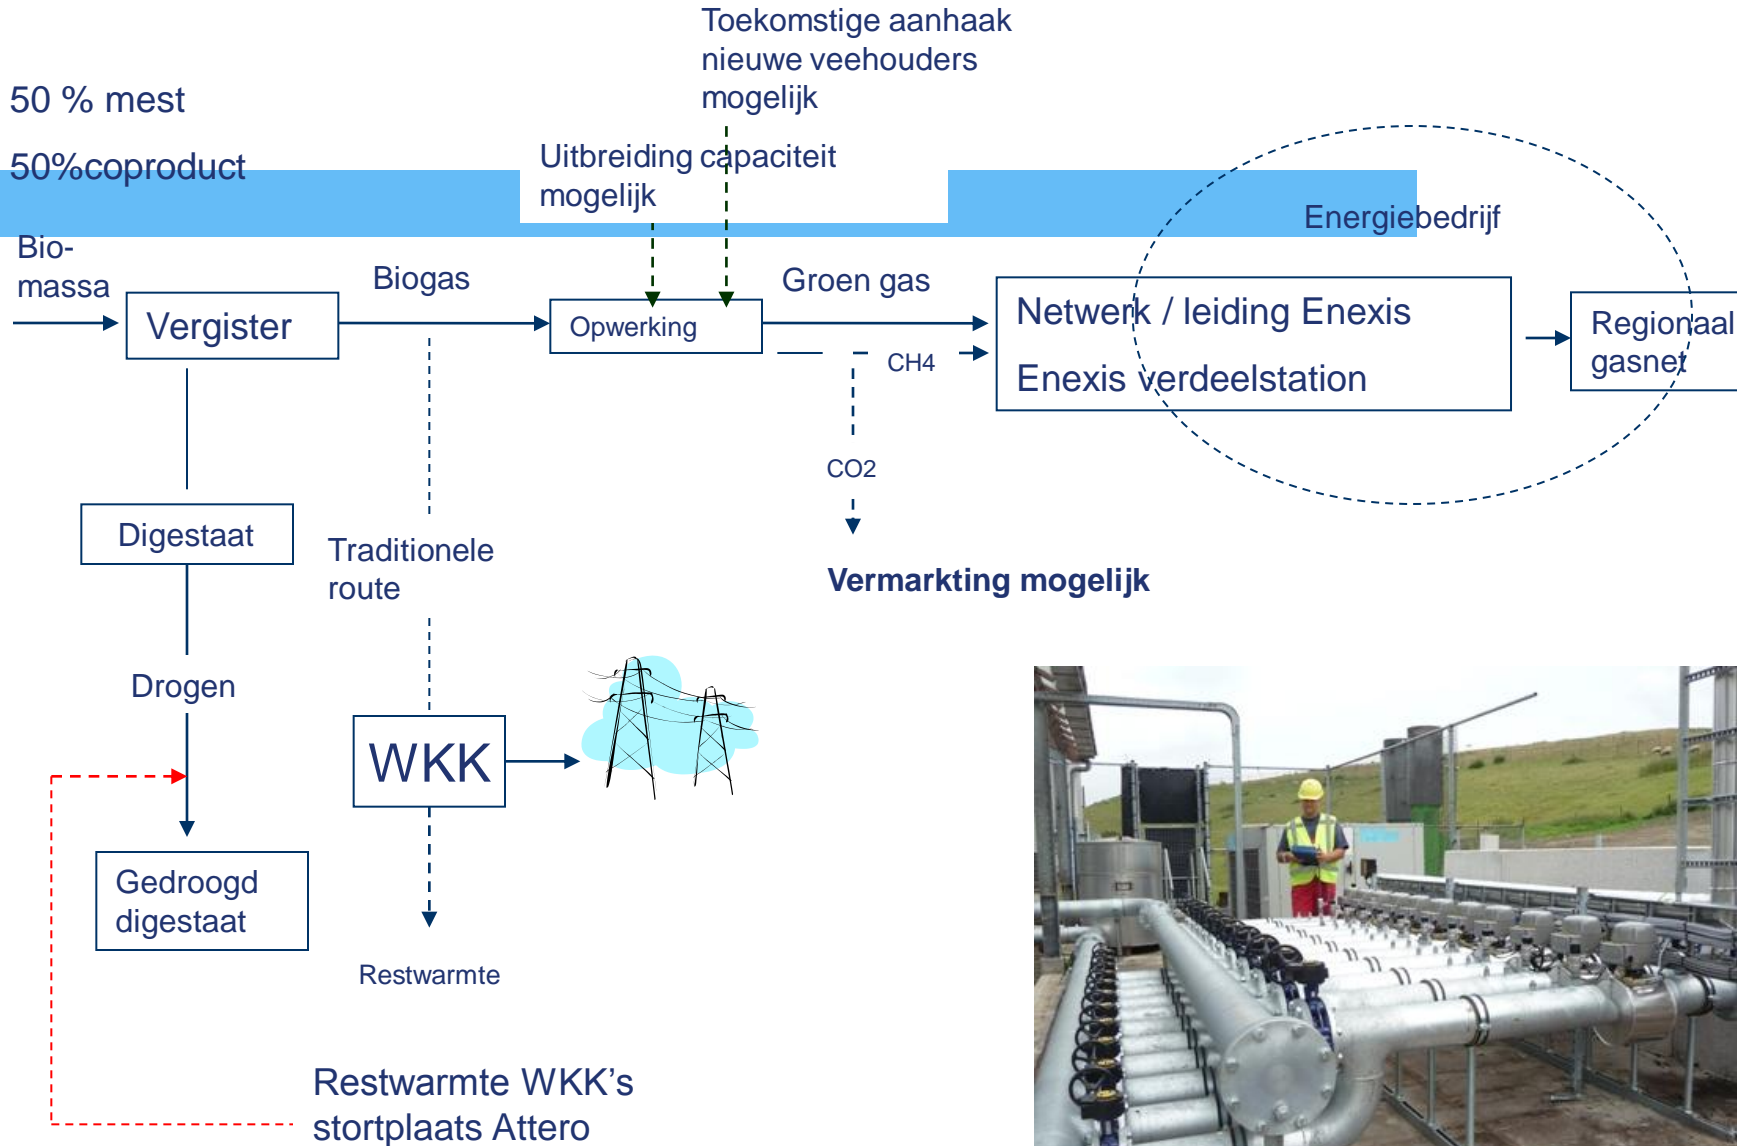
Toekomstige aanhaak nieuwe veehouders mogelijk

50 % mest

50%coproduct

Uitbreiding capaciteit mogelijk

Energiebedrijf

Bio-massa

Biogas

Groen gas

Vergister

Opwerking

Netwerk / leiding Enexis

Enexis verdeelstation

Regionaal gasnet

CH4

CO2

Digestaat

Traditionele route

Vermarkting mogelijk

Drogen

WKK

Gedroogd digestaat

Restwarmte

Restwarmte WKK's stortplaats Attero